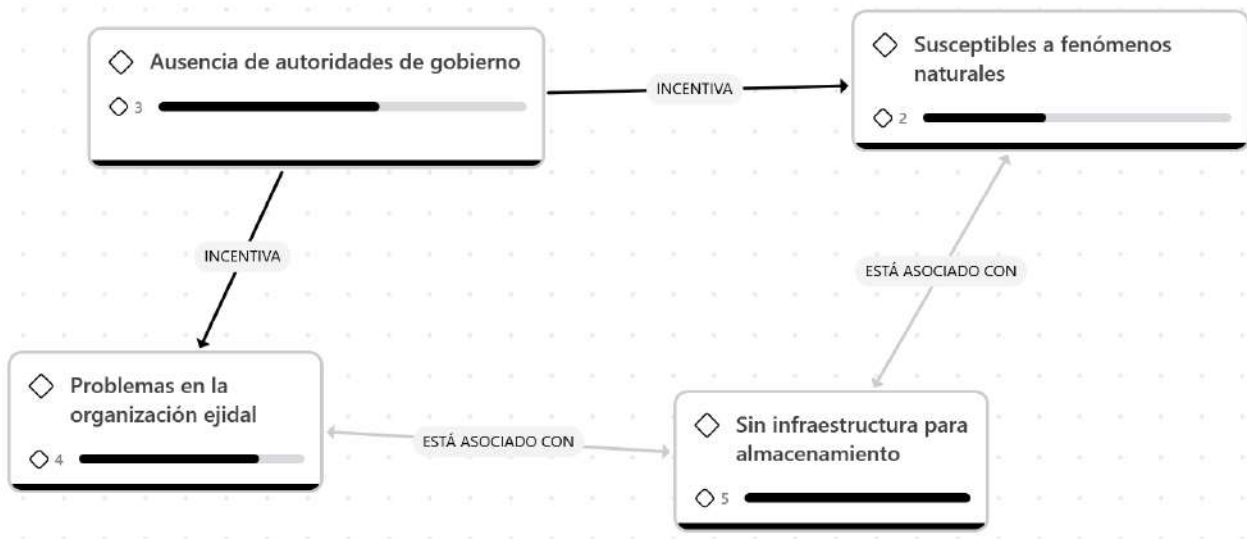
Ausencia de autoridades de gobierno

3

INCENTIVA

Susceptibles a fenómenos naturales

2

INCENTIVA

ESTÁ ASOCIADO CON

Problemas en la organización ejidal

4

ESTÁ ASOCIADO CON

Sin infraestructura para almacenamiento

5